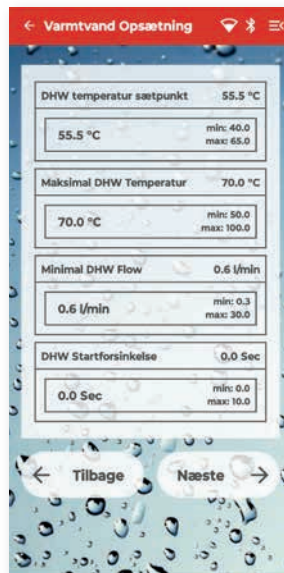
← Varmtvand Opsætning

DHW temperatur sætpunkt 55.5 °C

55.5 °C
min: 40.0
max: 65.0

Maksimal DHW Temperatur 70.0 °C

70.0 °C
min: 50.0
max: 100.0

Minimal DHW Flow 0.6 l/min

0.6 l/min
min: 0.3
max: 30.0

DHW Startforsinkelse 0.0 Sec

0.0 Sec
min: 0.0
max: 10.0

← Tilbage

Næste →